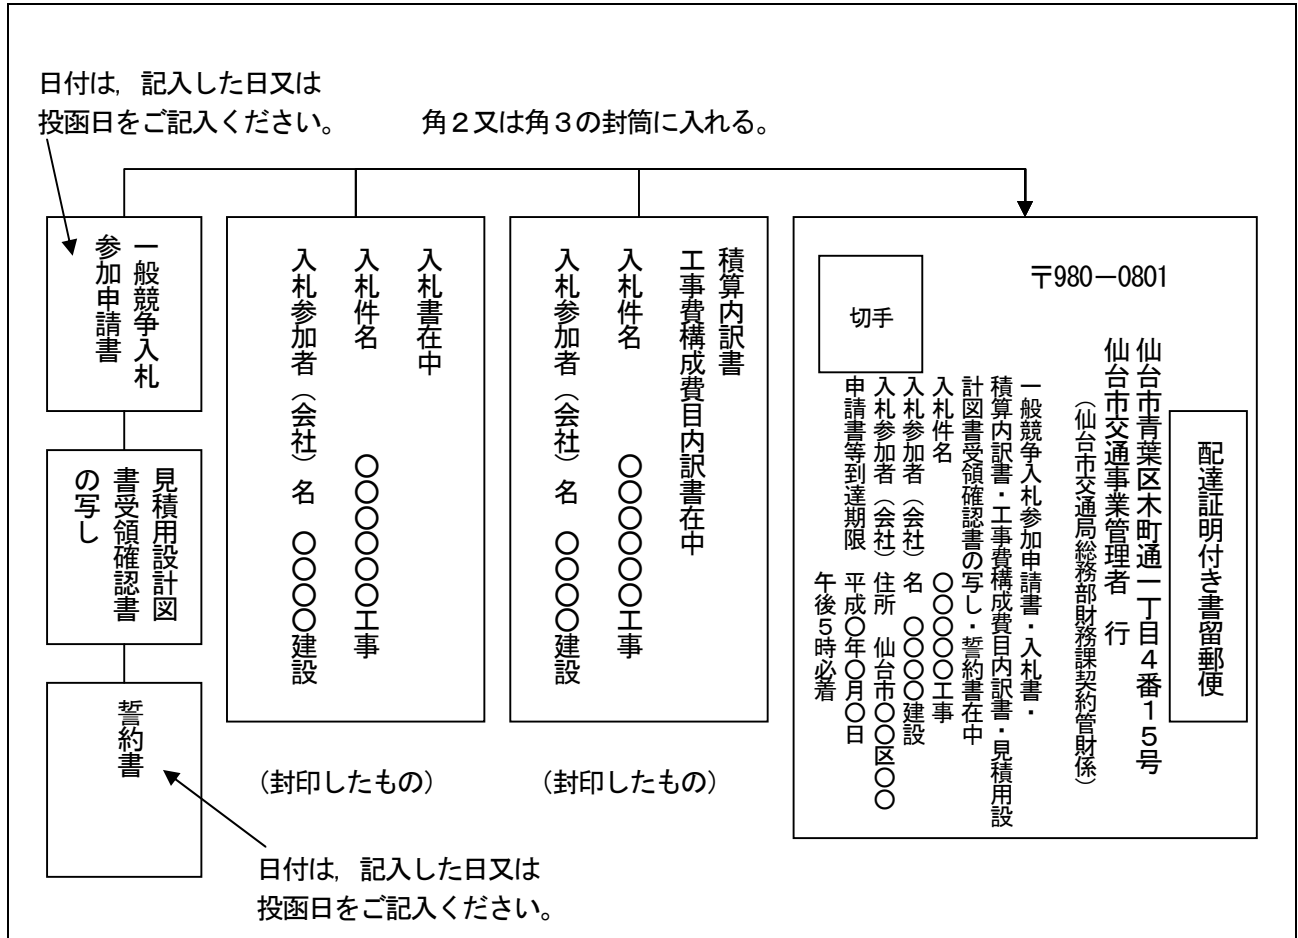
日付は，記入した日又は投函日をご記入ください。

角２又は角３の封筒に入れる。

一般競争入札参加申請書

見積用設計図書受領確認書の写し

誓約書

日付は，記入した日又は投函日をご記入ください。

入札書在中
入札件名　〇〇〇〇〇〇工事
入札参加者（会社）名　〇〇〇〇建設

（封印したもの）

積算内訳書
工事費構成費目内訳書在中
入札件名　〇〇〇〇〇〇工事
入札参加者（会社）名　〇〇〇〇建設

（封印したもの）

配達証明付き書留郵便

〒980−0801
仙台市青葉区木町通一丁目４番１５号
仙台市交通事業管理者　行
（仙台市交通局総務部財務課契約管財係）

切手

一般競争入札参加申請書・入札書・積算内訳書・工事費構成費目内訳書・見積用設計図書受領確認書の写し・誓約書在中
入札件名　〇〇〇〇工事
入札参加者（会社）名　〇〇〇〇建設
入札参加者（会社）住所　仙台市〇〇区〇〇
申請書等到達期限　平成〇年〇月〇日　午後5時必着